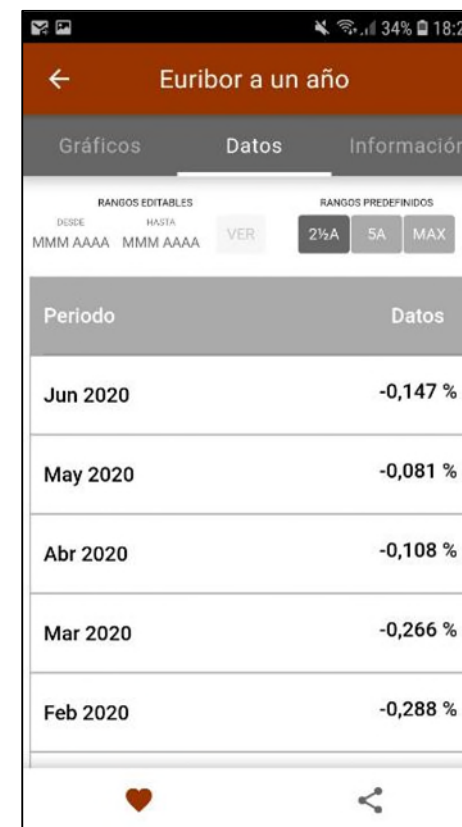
34% 18:2

Euribor a un año

Gráficos Datos Información

RANGOS EDITABLES
DESDE HASTA
MMM AAAA MMM AAAA VER

RANGOS PREDEFINIDOS
2½A 5A MAX

| Periodo | Datos |
|---|---|
| Jun 2020 | -0,147 % |
| May 2020 | -0,081 % |
| Abr 2020 | -0,108 % |
| Mar 2020 | -0,266 % |
| Feb 2020 | -0,288 % |